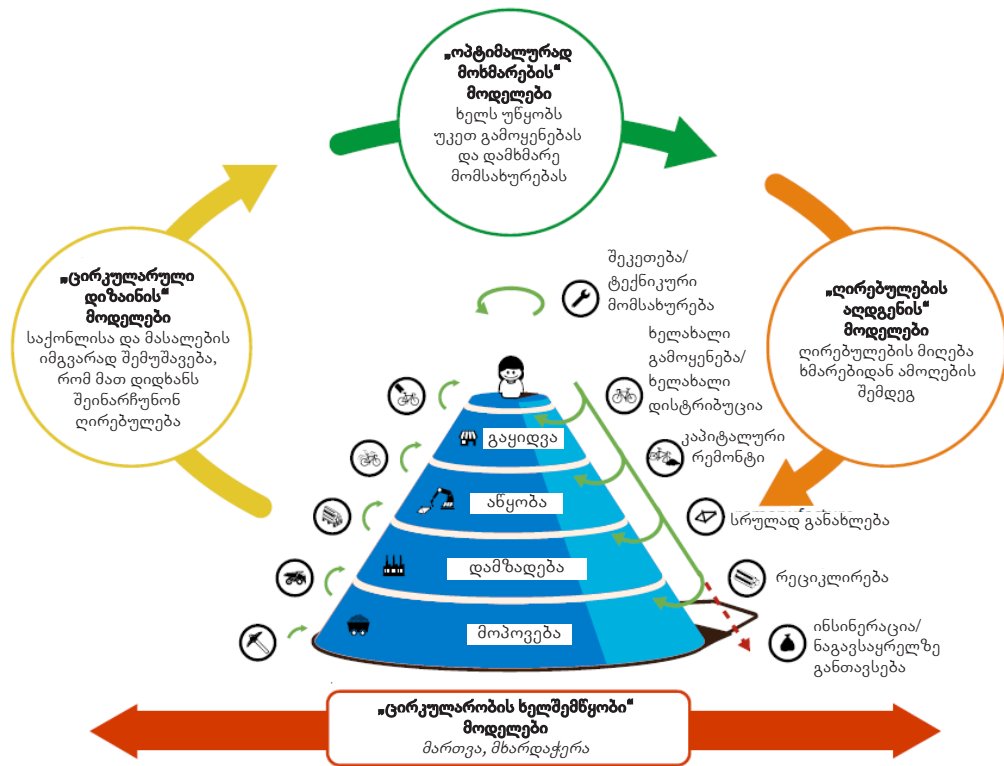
„ოპტიმალურად მოხმარების“ მოდელები
ხელს უწყობს უკეთ გამოყენებას და დამხმარე მომსახურებას

„ცირკულარული დიზაინის“ მოდელები
საქონლისა და მასალების იმგვარად შემუშავება, რომ მათ დიდხანს შეინარჩუნონ ღირებულება

„ღირებულების აღდგენის“ მოდელები
ღირებულების მიღება ხმარებიდან ამოღების შემდეგ

შეკეთება/ ტექნიკური მომსახურება

ხელახალი გამოყენება/ ხელახალი დისტრიბუცია

კაპიტალური რემონტი

სრულად განახლება

რეციკლირება

ინსინერაცია/ ნაგავსაყრელზე განთავსება

გაყიდვა

აწყობა

დამზადება

მოპოვება

„ცირკულარობის ხელშემწყობი“ მოდელები
მართვა, მხარდაჭერა